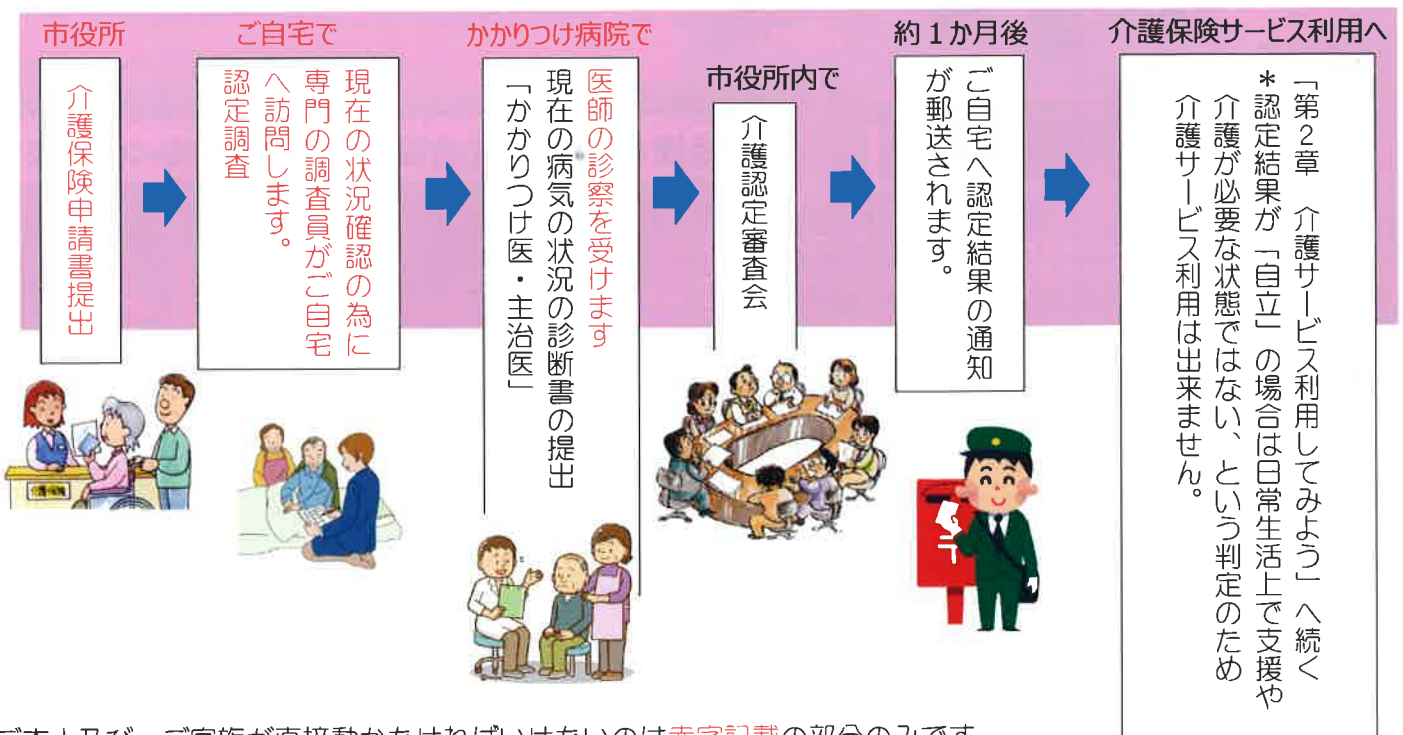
市役所

介護保険申請書提出

ご自宅で

認定調査

現在の状況確認の為に専門の調査員がご自宅へ訪問します。

かかりつけ病院で

医師の診察を受けます

現在の病気の状況の診断書の提出

「かかりつけ医・主治医」

市役所内で

介護認定審査会

約１か月後

ご自宅へ認定結果の通知が郵送されます。

介護保険サービス利用へ

「第２章　介護サービス利用してみよう」へ続く

＊認定結果が「自立」の場合は日常生活上で支援や介護が必要な状態ではない、という判定のため介護サービス利用は出来ません。

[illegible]